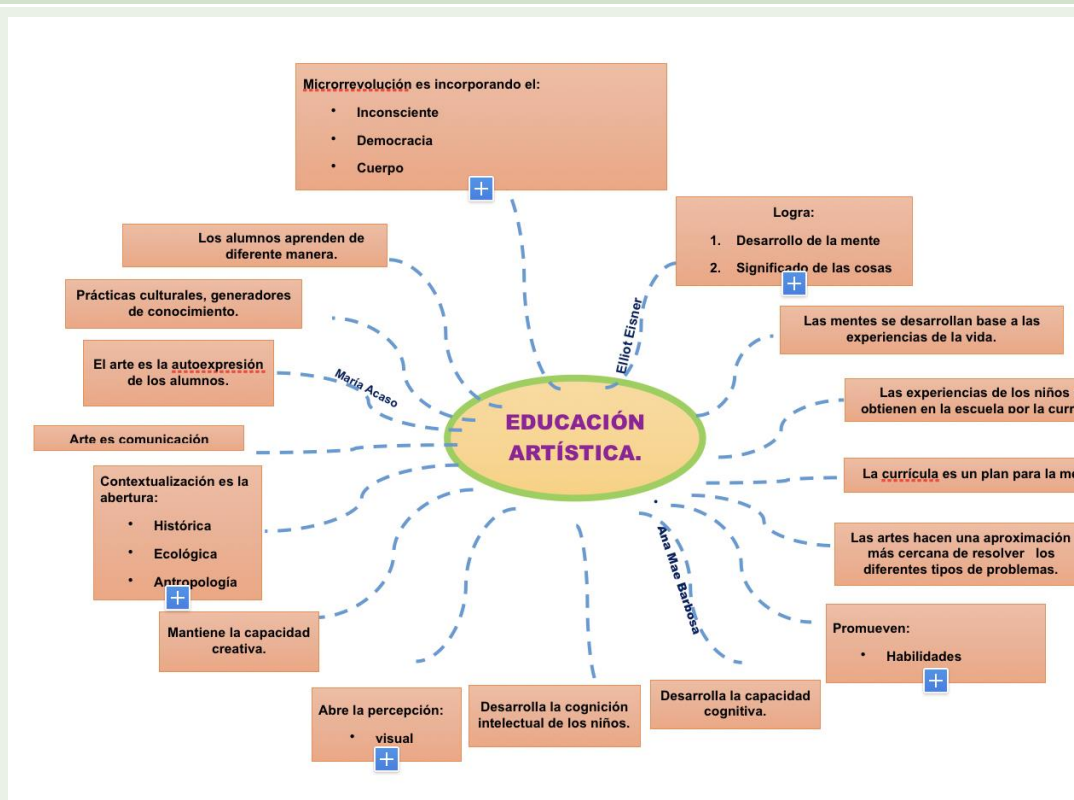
Microrrevolución es incorporando el:

- Inconsciente
- Democracia
- Cuerpo

Logra:

1. Desarrollo de la mente
2. Significado de las cosas

Los alumnos aprenden de diferente manera.

Prácticas culturales, generadores de conocimiento.

El arte es la autoexpresión de los alumnos.

Arte es comunicación

Contextualización es la abertura:

- Histórica
- Ecológica
- Antropología

Mantiene la capacidad creativa.

Abre la percepción:

- visual

Desarrolla la cognición intelectual de los niños.

Desarrolla la capacidad cognitiva.

Promueven:

- Habilidades

Las artes hacen una aproximación más cercana de resolver los diferentes tipos de problemas.

La currícula es un plan para la m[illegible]

Las experiencias de los niños obtienen en la escuela por la curr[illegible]

Las mentes se desarrollan base a las experiencias de la vida.

Elliot Eisner

María Acaso

Ana Mae Barbosa

EDUCACIÓN ARTÍSTICA.